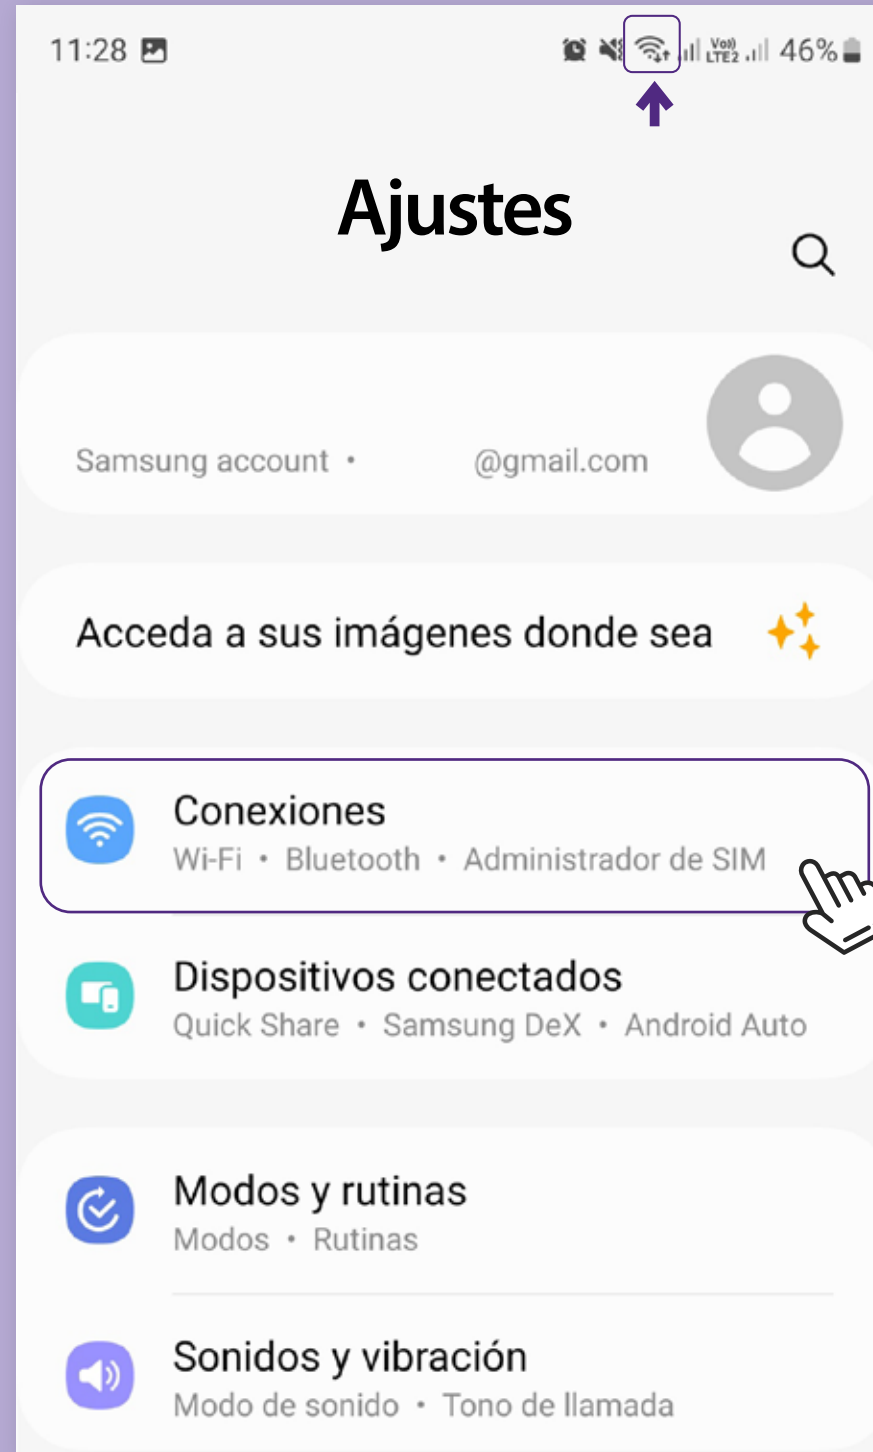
11:28 Vo) LTE2 46%

Ajustes

Samsung account • @gmail.com

Acceda a sus imágenes donde sea

Conexiones
Wi-Fi • Bluetooth • Administrador de SIM

Dispositivos conectados
Quick Share • Samsung DeX • Android Auto

Modos y rutinas
Modos • Rutinas

Sonidos y vibración
Modo de sonido • Tono de llamada